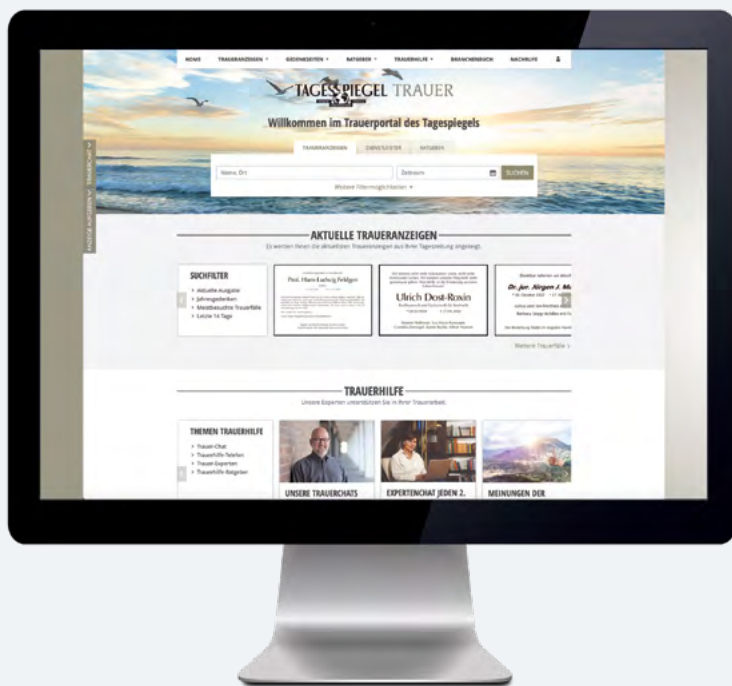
HOME TRAUERANZEIGEN GEDENKSEITEN RATGEBER TRAUERHILFE BRANCHENBUCH NACHRUFE

TAGESSPIEGEL TRAUER

Willkommen im Trauerportal des Tagesspiegels

TRAUERANZEIGEN DIENSTLEISTER RATGEBER

Name, Ort

Zeitraum

SUCHEN

Weitere Filtermöglichkeiten

AKTUELLE TRAUERANZEIGEN

Es werden Ihnen die aktuellen Traueranzeigen aus Ihrer Tageszeitung angezeigt.

SUCHFILTER

Aktuelle Ausgabe
Jahresgedenken
Meistbesuchte Trauerfälle
Letzte 14 Tage

Prof. Hans-Ludwig Feldgen

Ulrich Dost-Roxin

Dr. jur. Jürgen J. M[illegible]

Weitere Trauerfälle

TRAUERHILFE

Unsere Experten unterstützen Sie in Ihrer Trauerarbeit.

THEMEN TRAUERHILFE

Trauer-Chat
Trauerhilfe-Telefon
Trauer-Experten
Trauerhilfe-Ratgeber

UNSERE TRAUERCHATS

EXPERTENCHAT JEDEN 2.

MEINUNGEN DER